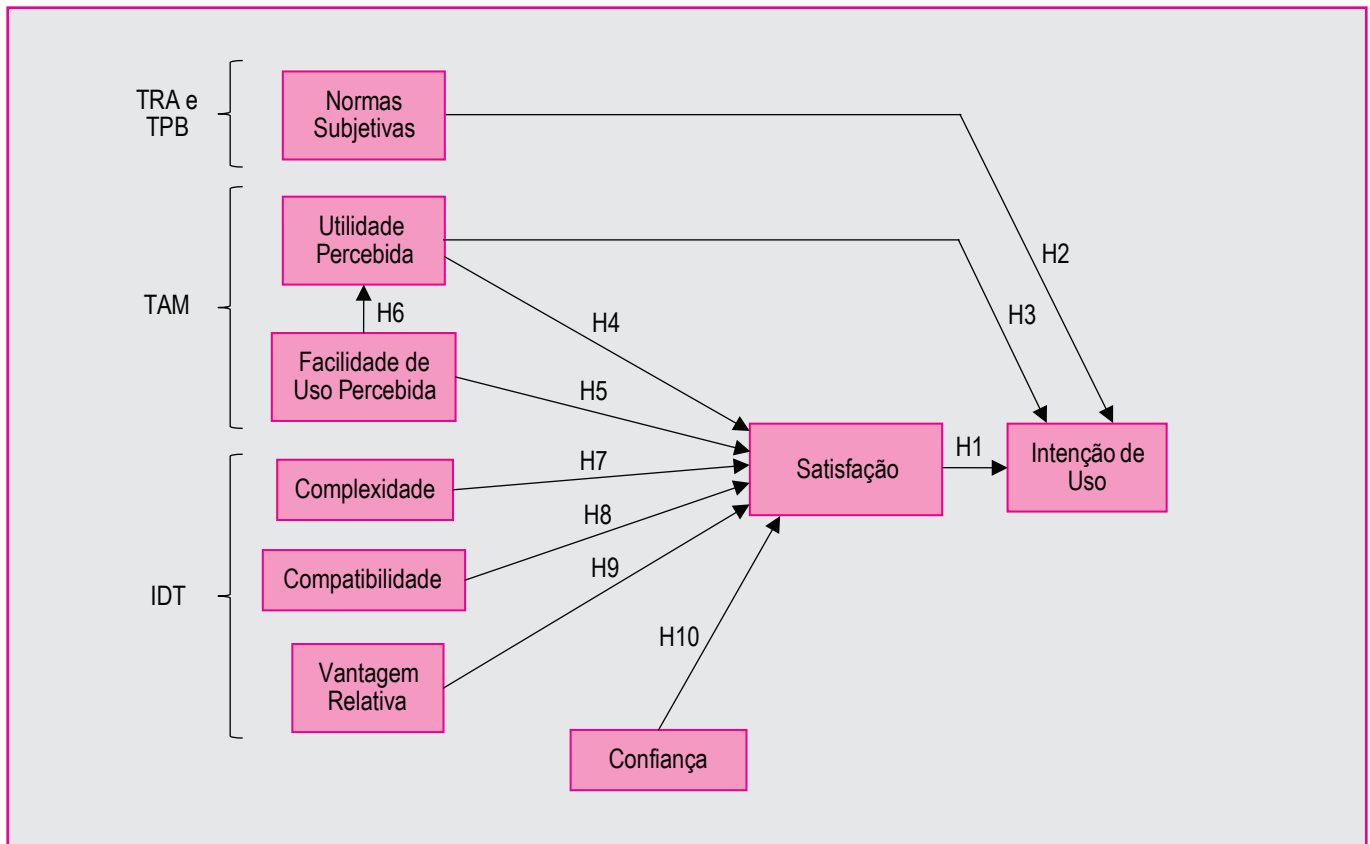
TRA e TPB

Normas Subjetivas

TAM

Utilidade Percebida

H6

Facilidade de Uso Percebida

IDT

Complexidade

Compatibilidade

Vantagem Relativa

Confiança

H2

H3

H4

H5

H7

H8

H9

H10

Satisfação

H1

Intenção de Uso